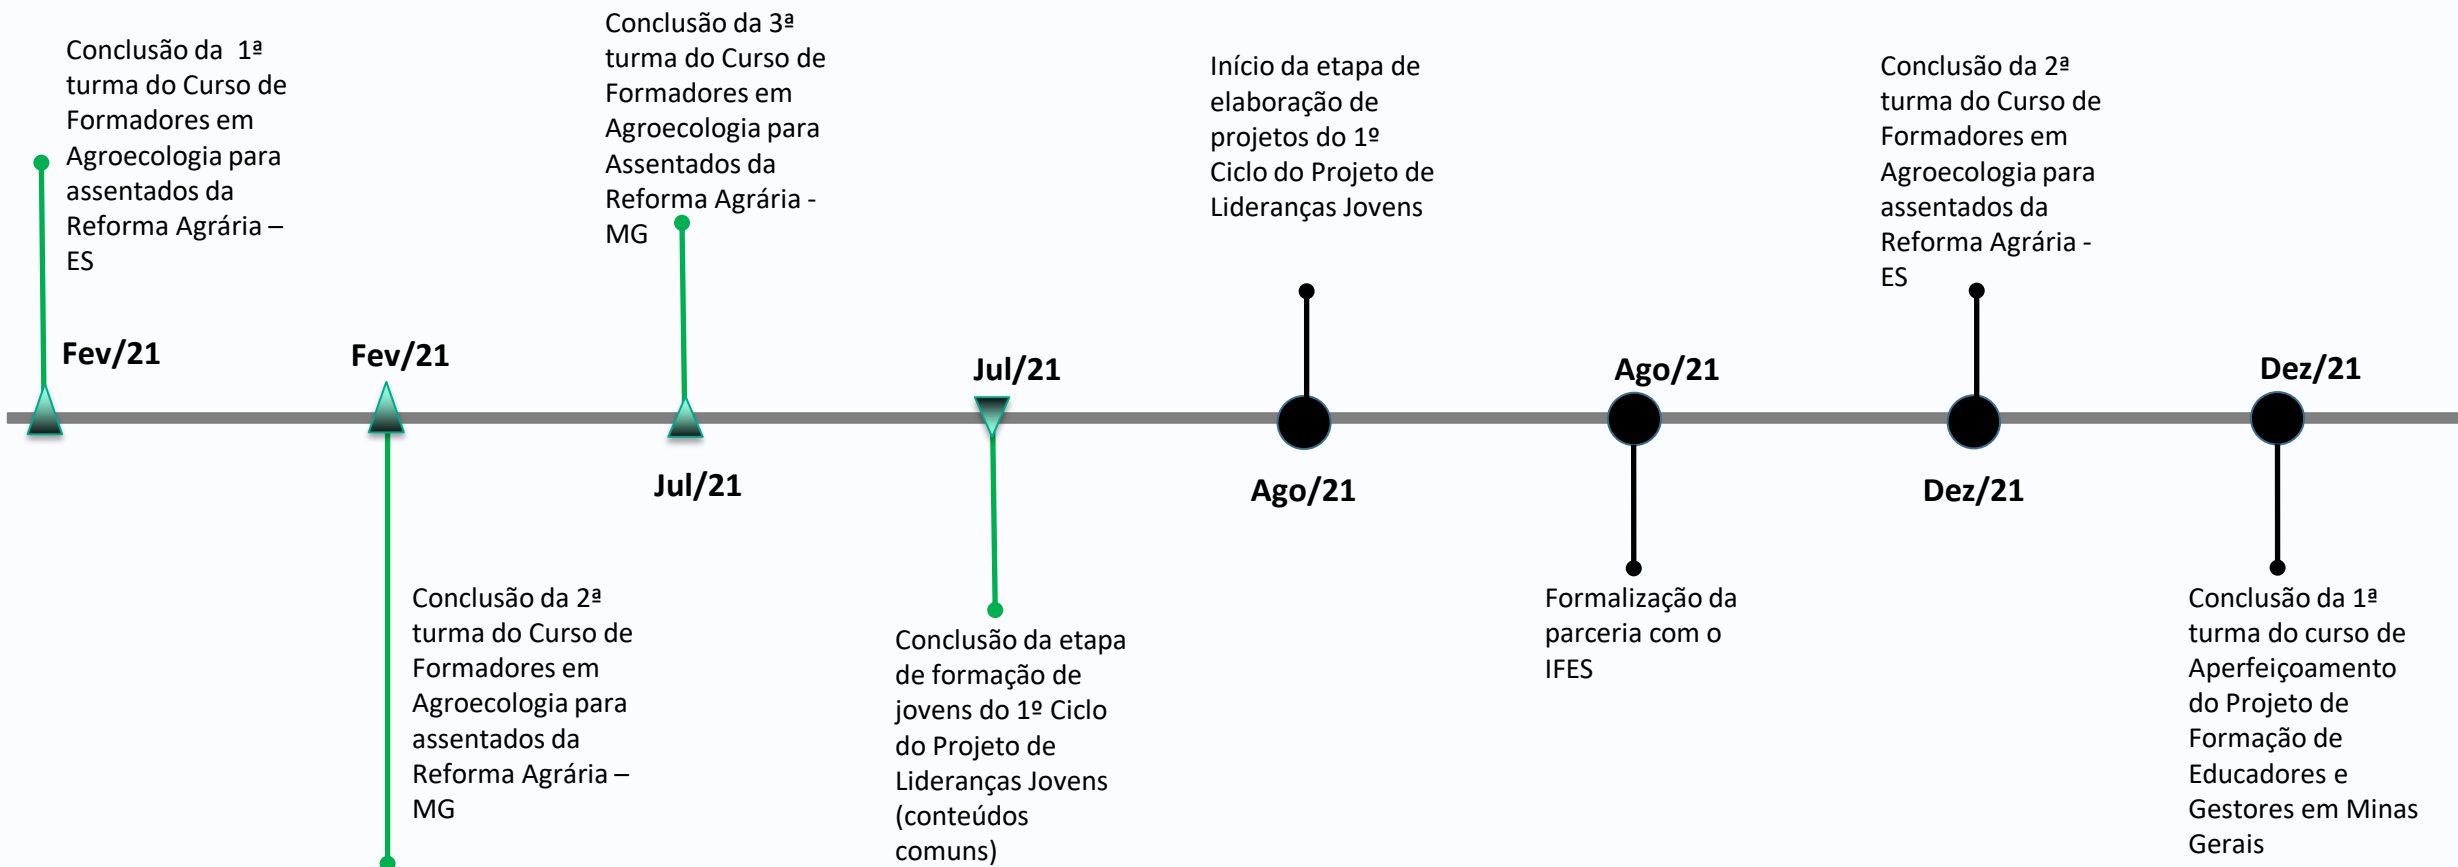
Conclusão da 1ª turma do Curso de Formadores em Agroecologia para assentados da Reforma Agrária – ES

Fev/21

Fev/21

Conclusão da 3ª turma do Curso de Formadores em Agroecologia para Assentados da Reforma Agrária - MG

Jul/21

Jul/21

Início da etapa de elaboração de projetos do 1º Ciclo do Projeto de Lideranças Jovens

Ago/21

Ago/21

Conclusão da 2ª turma do Curso de Formadores em Agroecologia para assentados da Reforma Agrária - ES

Dez/21

Dez/21

Conclusão da 2ª turma do Curso de Formadores em Agroecologia para assentados da Reforma Agrária – MG

Conclusão da etapa de formação de jovens do 1º Ciclo do Projeto de Lideranças Jovens (conteúdos comuns)

Formalização da parceria com o IFES

Conclusão da 1ª turma do curso de Aperfeiçoamento do Projeto de Formação de Educadores e Gestores em Minas Gerais